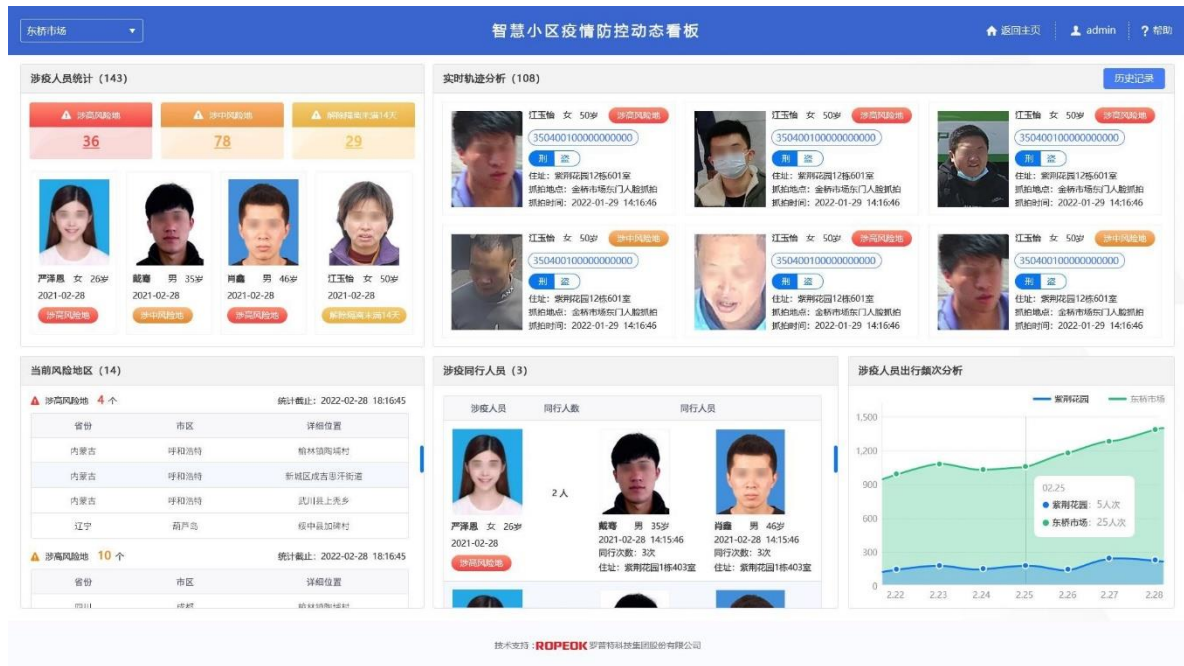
东桥市场

智慧小区疫情防控动态看板

返回主页 admin ? 帮助

涉疫人员统计（143）

涉高风险地 36
涉中风险地 78
解除隔离未满14天 29

严泽恩 女 26岁
2021-02-28
涉高风险地

戴嘉 男 35岁
2021-02-28
涉中风险地

肖鑫 男 46岁
2021-02-28
涉高风险地

江玉恰 女 50岁
2021-02-28
解除隔离未满14天

实时轨迹分析（108）

历史记录

江玉怡 女 50岁 涉高风险地
350400100000000000
刑 盗
住址：紫荆花园12栋601室
抓拍地点：金桥市场东门人脸抓拍
抓拍时间：2022-01-29 14:16:46

江玉怡 女 50岁 涉高风险地
350400100000000000
刑 盗
住址：紫荆花园12栋601室
抓拍地点：金桥市场东门人脸抓拍
抓拍时间：2022-01-29 14:16:46

江玉怡 女 50岁 涉高风险地
350400100000000000
刑 盗
住址：紫荆花园12栋601室
抓拍地点：金桥市场东门人脸抓拍
抓拍时间：2022-01-29 14:16:46

江玉怡 女 50岁 涉中风险地
350400100000000000
刑 盗
住址：紫荆花园12栋601室
抓拍地点：金桥市场东门人脸抓拍
抓拍时间：2022-01-29 14:16:46

江玉怡 女 50岁 涉高风险地
350400100000000000
刑 盗
住址：紫荆花园12栋601室
抓拍地点：金桥市场东门人脸抓拍
抓拍时间：2022-01-29 14:16:46

江玉怡 女 50岁 涉中风险地
350400100000000000
刑 盗
住址：紫荆花园12栋601室
抓拍地点：金桥市场东门人脸抓拍
抓拍时间：2022-01-29 14:16:46

当前风险地区（14）

涉高风险地 4 个 统计截止：2022-02-28 18:16:45

| 省份 | 市区 | 详细位置 |
|---|---|---|
| 内蒙古 | 呼和浩特 | 榆林镇陶堵村 |
| 内蒙古 | 呼和浩特 | 新城区成吉思汗街道 |
| 内蒙古 | 呼和浩特 | 武川县上秃乡 |
| 辽宁 | 葫芦岛 | 绥中县加碑村 |

涉高风险地 10 个 统计截止：2022-02-28 18:16:45

| 省份 | 市区 | 详细位置 |
|---|---|---|
| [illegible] | 成都 | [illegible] |

涉疫同行人员（3）

涉疫人员 同行人数 同行人员

严泽恩 女 26岁
2021-02-28
涉高风险地

2人

戴嘉 男 35岁
2021-02-28 14:15:46
同行次数：3次
住址：紫荆花园1栋403室

肖鑫 男 46岁
2021-02-28 14:15:46
同行次数：3次
住址：紫荆花园1栋403室

涉疫人员出行频次分析

紫荆花园 东桥市场

1,500
1,200
900
600
300
0

02.25
紫荆花园：5人次
东桥市场：25人次

2.22 2.23 2.24 2.25 2.26 2.27 2.28

技术支持：ROPEOK 罗普特科技集团股份有限公司